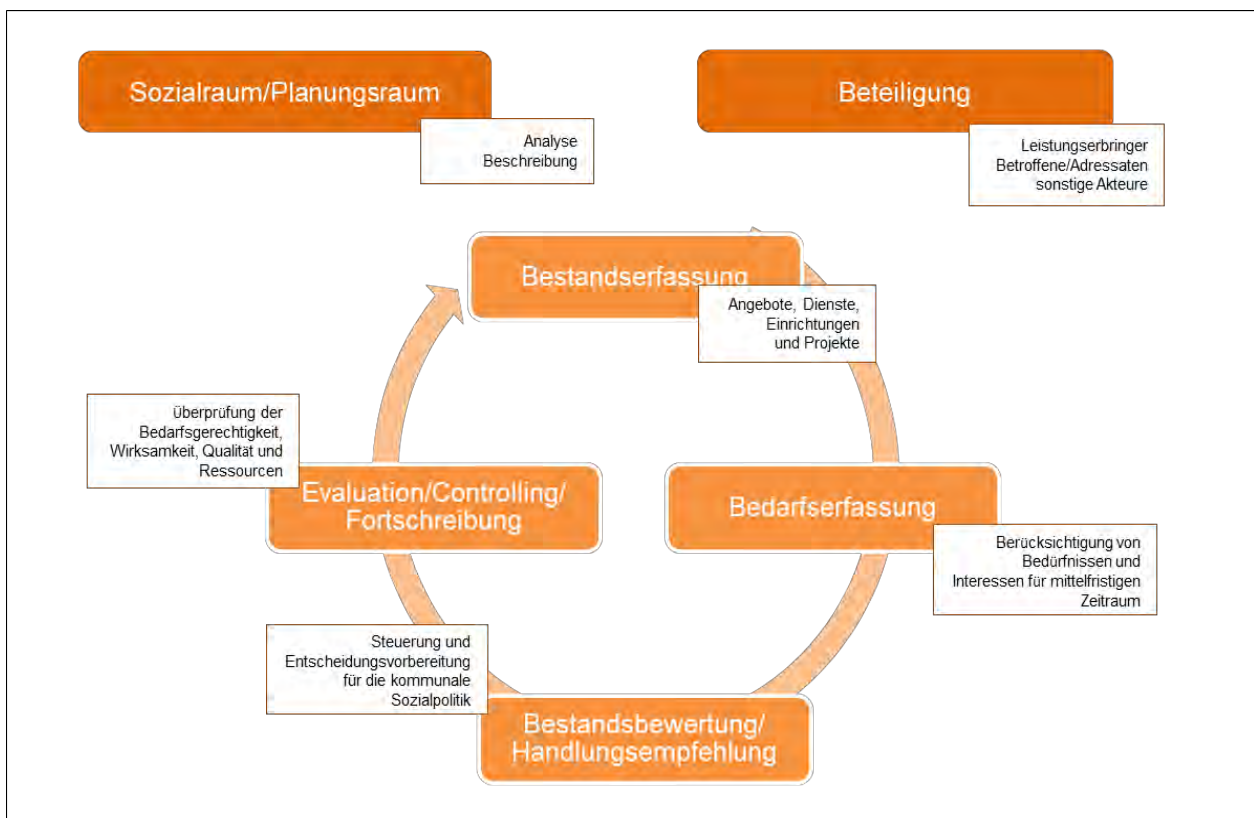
Sozialraum/Planungsraum

Analyse
Beschreibung

Beteiligung

Leistungserbringer
Betroffene/Adressaten
sonstige Akteure

Bestandserfassung

Angebote, Dienste, Einrichtungen und Projekte

Bedarfserfassung

Berücksichtigung von Bedürfnissen und Interessen für mittelfristigen Zeitraum

Bestandsbewertung/
Handlungsempfehlung

Steuerung und Entscheidungsvorbereitung für die kommunale Sozialpolitik

Evaluation/Controlling/
Fortschreibung

überprüfung der Bedarfsgerechtigkeit, Wirksamkeit, Qualität und Ressourcen